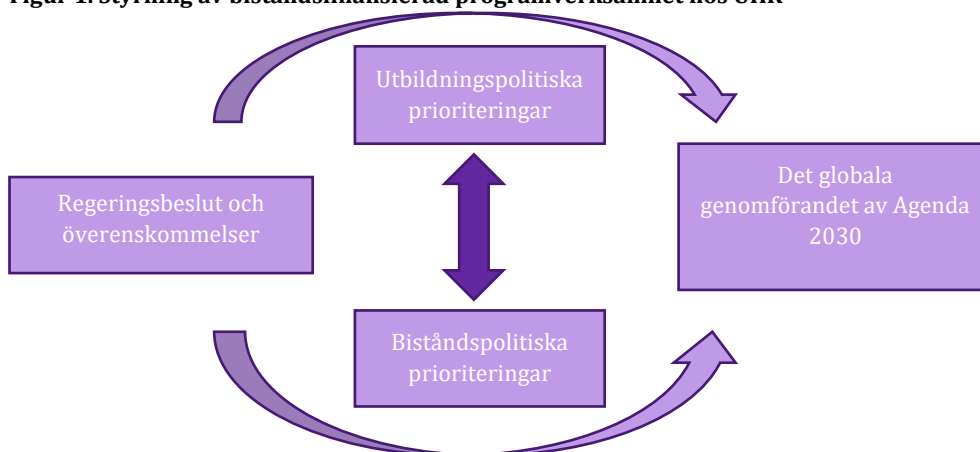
Figur 1. Styrning av biståndsfinansierad programverksamhet hos UHR

Utbildningspolitiska prioriteringar

Regeringsbeslut och överenskommelser

Det globala genomförandet av Agenda 2030

Biståndspolitiska prioriteringar